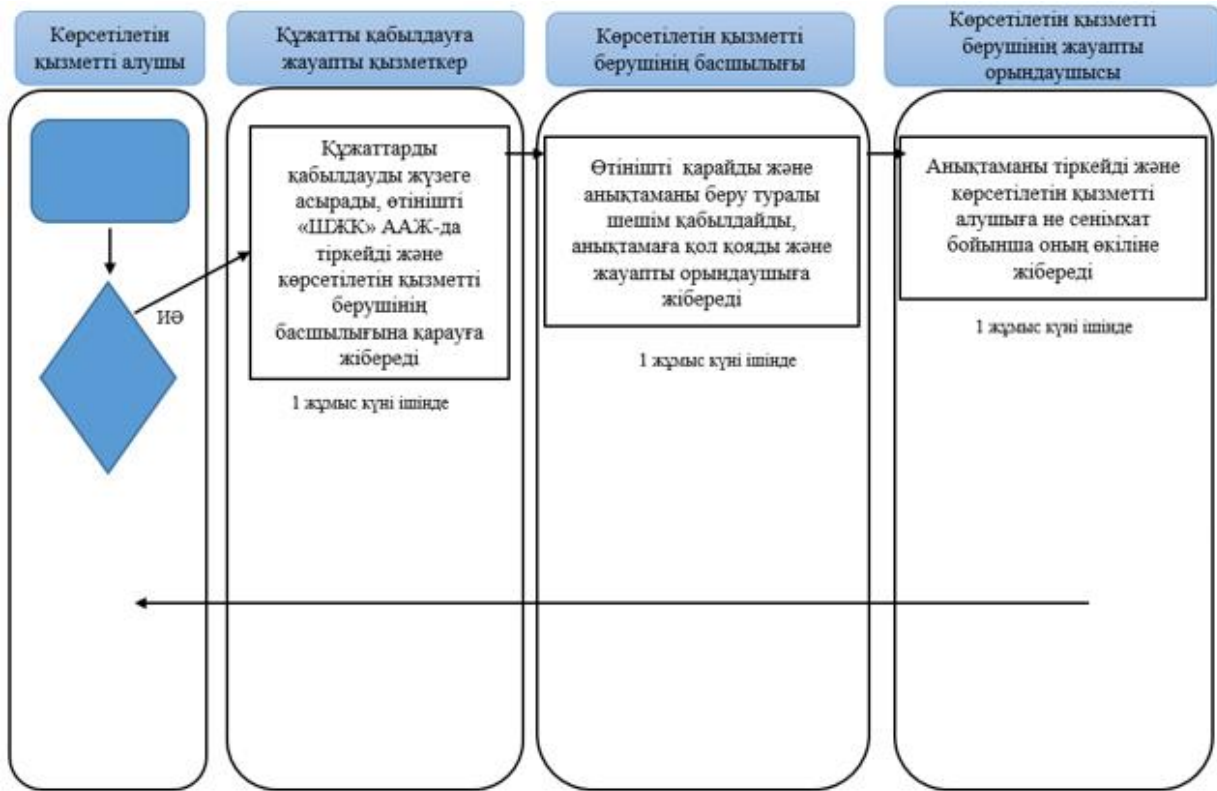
Көрсетілетін қызметті алушы

Құжатты қабылдауға жауапты қызметкер

Көрсетілетін қызметті берушінің басшылығы

Көрсетілетін қызметті берушінің жауапты орындаушысы

ИӘ

Құжаттарды қабылдауды жүзеге асырады, өтінішті «ШЖК» ААЖ-да тіркейді және көрсетілетін қызметті берушінің басшылығына қарауға жібереді

1 жұмыс күні ішінде

Өтінішті қарайды және анықтаманы беру туралы шешім қабылдайды, анықтамаға қол қояды және жауапты орындаушыға жібереді

1 жұмыс күні ішінде

Анықтаманы тіркейді және көрсетілетін қызметті алушыға не сенімхат бойынша оның өкіліне жібереді

1 жұмыс күні ішінде